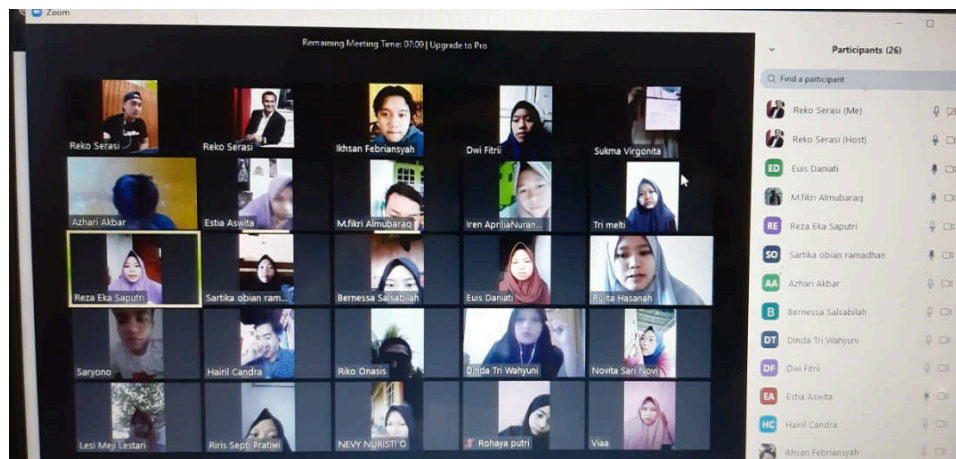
Zoom

Remaining Meeting Time: 07:09 | Upgrade to Pro

Reko Serasi
Reko Serasi
Ikhsan Febriansyah
Dwi Fitrii
Sukma Virgonita
Azhari Akbar
Estia Aswita
M.fikri Almubaraq
Iren ApriliaNuran...
Tri melti
Reza Eka Saputri
Sartika obian ram...
Bernessa Salsabilah
Euis Daniati
Rulita Hasanah
Saryono
Hairil Candra
Riko Onasis
Dinda Tri Wahyuni
Novita Sari Novi
Lesi Meji Lestari
Riris Septi Pratiwi
NEVY NURISTI O
Rohaya putri
Viaa

Participants (26)

Find a participant

Reko Serasi (Me)
Reko Serasi (Host)
ED Euis Daniati
M.fikri Almubaraq
RE Reza Eka Saputri
SO Sartika obian ramadhan
AA Azhari Akbar
B Bernessa Salsabilah
DT Dinda Tri Wahyuni
DF Dwi Fitrii
EA Estia Aswita
HC Hairil Candra
Ikhsan Febriansyah